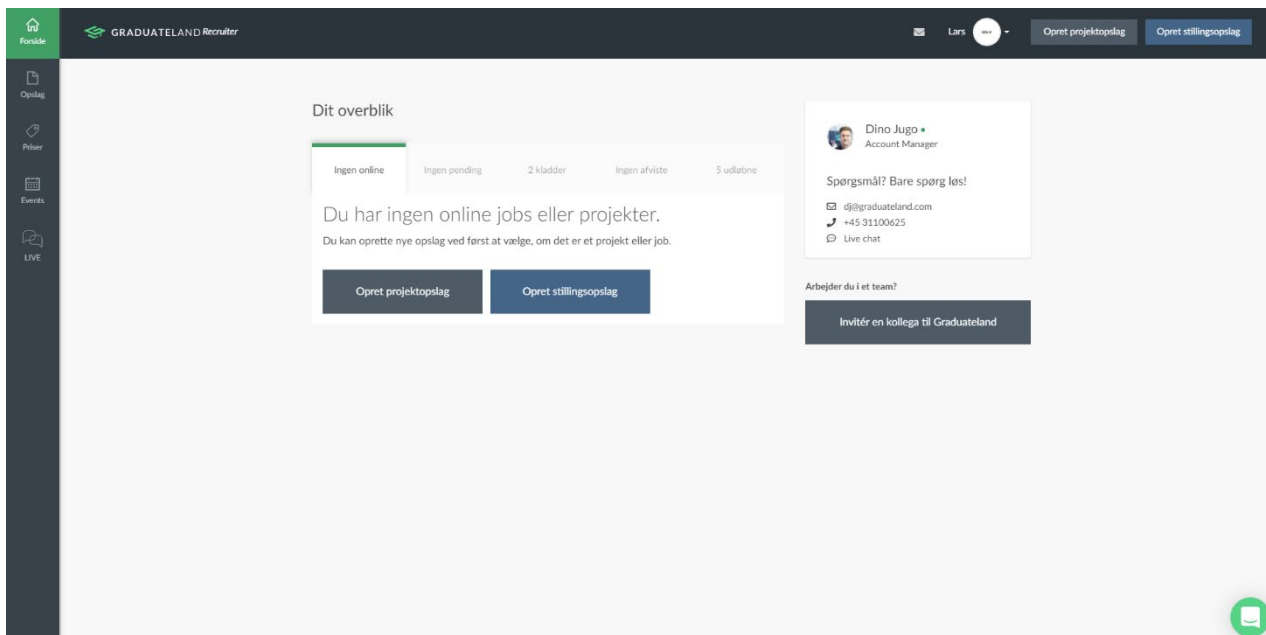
Forside

Opslag

Priser

Events

LIVE

GRADUATELAND Recruiter

Lars

Opret projektopslag

Opret stillingsopslag

Dit overblik

Ingen online

Ingen pending

2 kladder

Ingen afviste

5 udløbne

Du har ingen online jobs eller projekter.

Du kan oprette nye opslag ved først at vælge, om det er et projekt eller job.

Opret projektopslag

Opret stillingsopslag

Dino Jugo
Account Manager

Spørgsmål? Bare spørg løs!

dj@graduateland.com
+45 31100625
Live chat

Arbejder du i et team?

Invitér en kollega til Graduateland